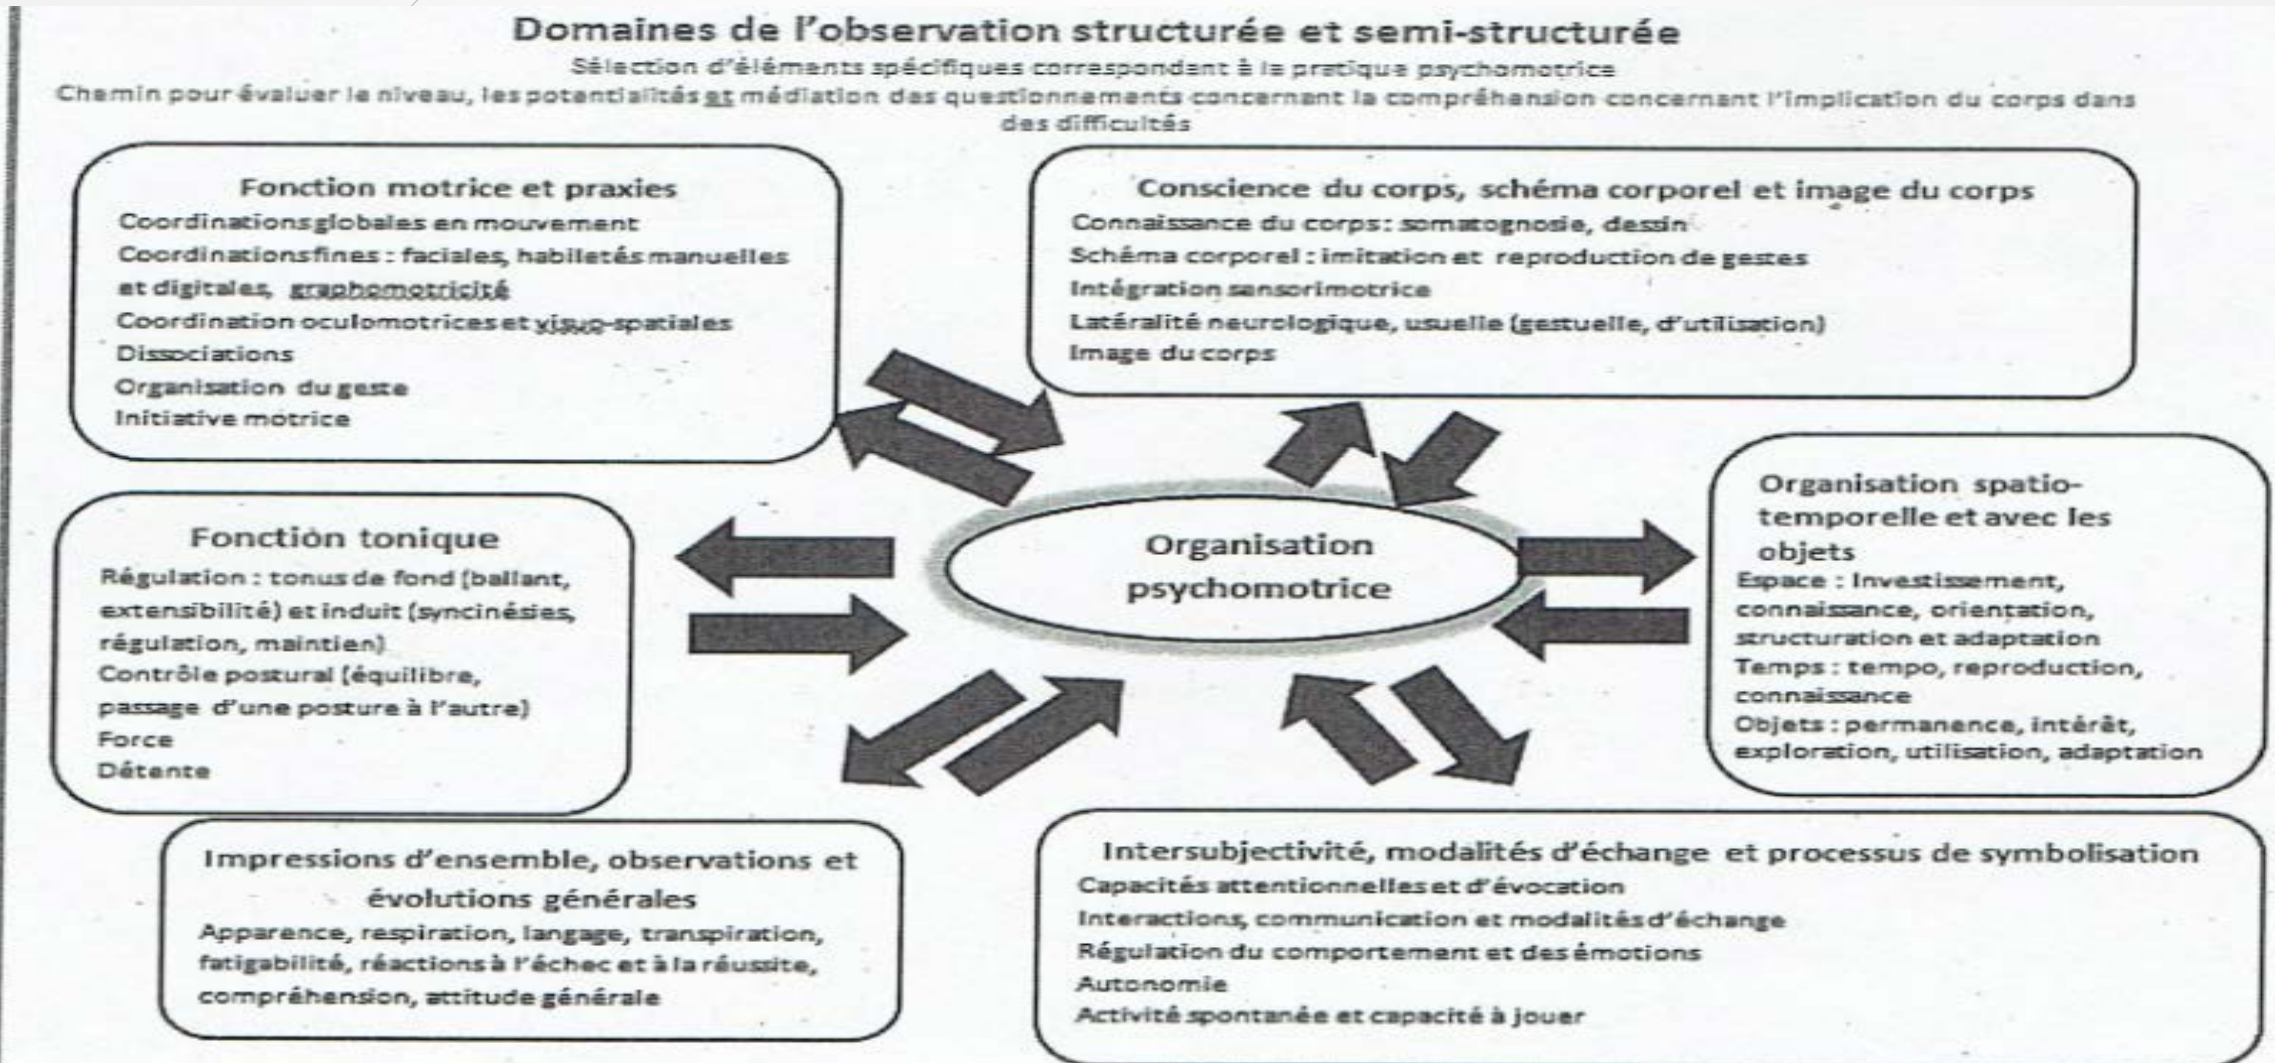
Domaines de l'observation structurée et semi-structurée

Sélection d'éléments spécifiques correspondant à la pratique psychomotrice

Chemin pour évaluer le niveau, les potentialités et médiation des questionnements concernant la compréhension concernant l'implication du corps dans des difficultés

Fonction motrice et praxies
Coordinations globales en mouvement
Coordinations fines : faciales, habiletés manuelles et digitales, graphomotricité
Coordination oculomotrices et visuo-spatiales
Dissociations
Organisation du geste
Initiative motrice

Conscience du corps, schéma corporel et image du corps
Connaissance du corps: somatognosie, dessin
Schéma corporel : imitation et reproduction de gestes
Intégration sensorimotrice
Latéralité neurologique, usuelle (gestuelle, d'utilisation)
Image du corps

Fonction tonique
Régulation : tonus de fond (ballant, extensibilité) et induit (syncinésies, régulation, maintien)
Contrôle postural (équilibre, passage d'une posture à l'autre)
Force
Détente

Organisation psychomotrice

Organisation spatio-temporelle et avec les objets
Espace : Investissement, connaissance, orientation, structuration et adaptation
Temps : tempo, reproduction, connaissance
Objets : permanence, intérêt, exploration, utilisation, adaptation

Impressions d'ensemble, observations et évolutions générales
Apparence, respiration, langage, transpiration, fatigabilité, réactions à l'échec et à la réussite, compréhension, attitude générale

Intersubjectivité, modalités d'échange et processus de symbolisation
Capacités attentionnelles et d'évocation
Interactions, communication et modalités d'échange
Régulation du comportement et des émotions
Autonomie
Activité spontanée et capacité à jouer